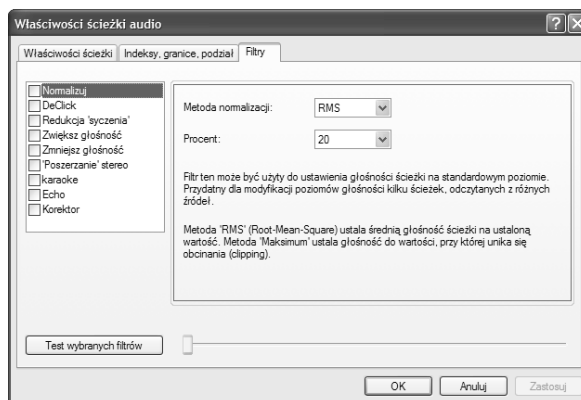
Właściwości ścieżki audio

?

Właściwości ścieżki | Indeksy, granice, podział | Filtry

Normalizuj
DeClick
Redukcja 'syczenia'
Zwiększ głośność
Zmniejsz głośność
'Poszerzanie' stereo
karaoke
Echo
Korektor

Metoda normalizacji: RMS

Procent: 20

Filtr ten może być użyty do ustawienia głośności ścieżki na standardowym poziomie. Przydatny dla modyfikacji poziomów głośności kilku ścieżek, odczytanych z różnych źródeł.

Metoda 'RMS' (Root-Mean-Square) ustala średnią głośność ścieżki na ustaloną wartość. Metoda 'Maksimum' ustala głośność do wartości, przy której unika się obcinania (clipping).

Test wybranych filtrów

OK | Anuluj | Zastosuj